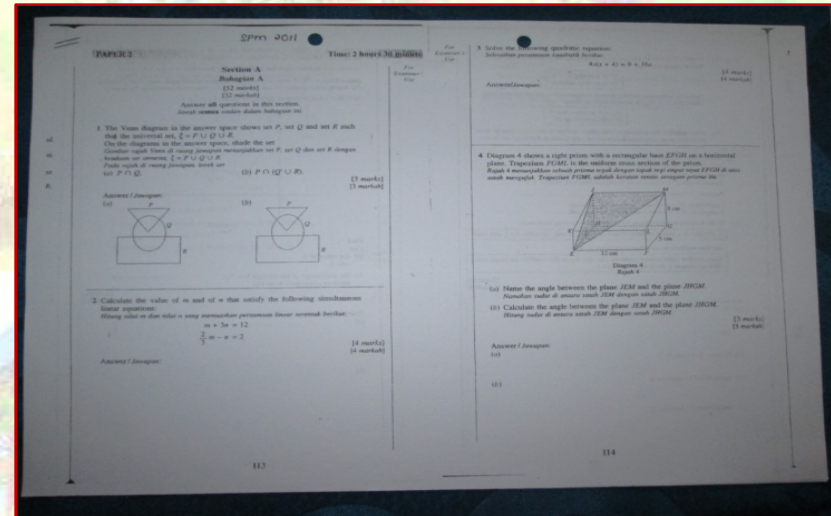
SPM 2011

PAPER 2

Time: 2 hours 30 minutes

Section A
Bahagian A

[52 marks]
[52 markah]

Answer all questions in this section.
Jawab semua soalan dalam bahagian ini.

For Examiner's Use

1 The Venn diagram in the answer space shows set P, set Q and set R such that the universal set, $\xi = P \cup Q \cup R$.
On the diagrams in the answer space, shade the set
Gambar rajah Venn di ruang jawapan menunjukkan set P, set Q dan set R dengan keadaan set semesta, $\xi = P \cup Q \cup R$.
Pada rajah di ruang jawapan, lorek set

(a) $P \cap Q$,

(b) $P \cap (Q \cup R)$.

[3 marks]
[3 markah]

Answer / Jawapan:

(a)

(b)

P

Q

R

2 Calculate the value of m and of n that satisfy the following simultaneous linear equations:
Hitung nilai m dan nilai n yang memuaskan persamaan linear serentak berikut:

$m + 3n = 12$

$\frac{2}{3}m - n = 2$

[4 marks]
[4 markah]

Answer / Jawapan:

113

For Examiner's Use

3 Solve the following quadratic equation:
Selesaikan persamaan kuadratik berikut:

$4x(x + 4) = 9 + 10x$

[4 marks]
[4 markah]

Answer/Jawapan:

4 Diagram 4 shows a right prism with a rectangular base EFGH on a horizontal plane. Trapezium FGML is the uniform cross section of the prism.
Rajah 4 menunjukkan sebuah prisma tegak dengan tapak segi empat tepat EFGH di atas satah mengufuk. Trapezium FGML adalah keratan rentas seragam prisma itu.

Diagram 4
Rajah 4

12 cm

5 cm

9 cm

(a) Name the angle between the plane JEM and the plane JHGM.
Namakan sudut di antara satah JEM dengan satah JHGM.

(b) Calculate the angle between the plane JEM and the plane JHGM.
Hitung sudut di antara satah JEM dengan satah JHGM.

[3 marks]
[3 markah]

Answer / Jawapan:

(a)

(b)

114